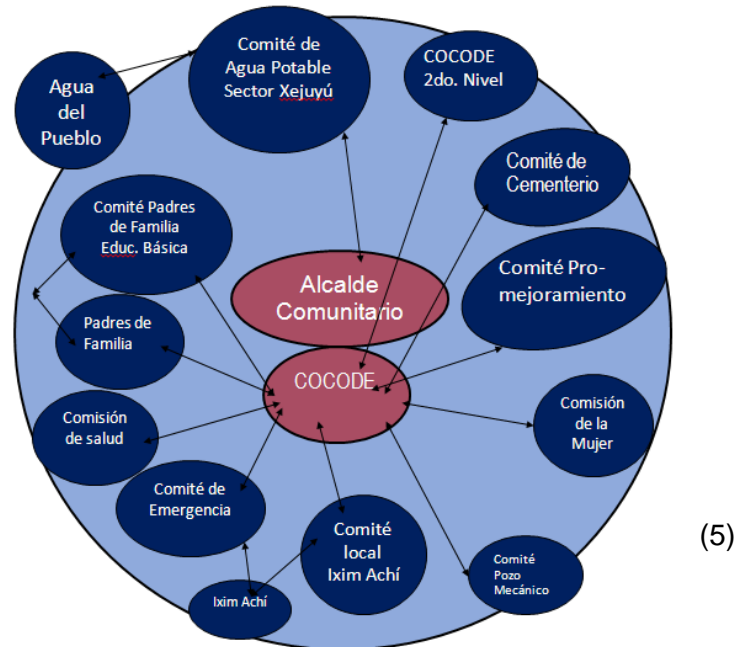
Agua del Pueblo

Comité de Agua Potable Sector Xejuyú

COCODE 2do. Nivel

Comité de Cementerio

Comité Padres de Familia Educ. Básica

Alcalde Comunitario

Comité Pro-mejoramiento

Padres de Familia

COCODE

Comisión de salud

Comisión de la Mujer

Comité de Emergencia

Comité local Ixim Achí

Comité Pozo Mecánico

Ixim Achí

(5)